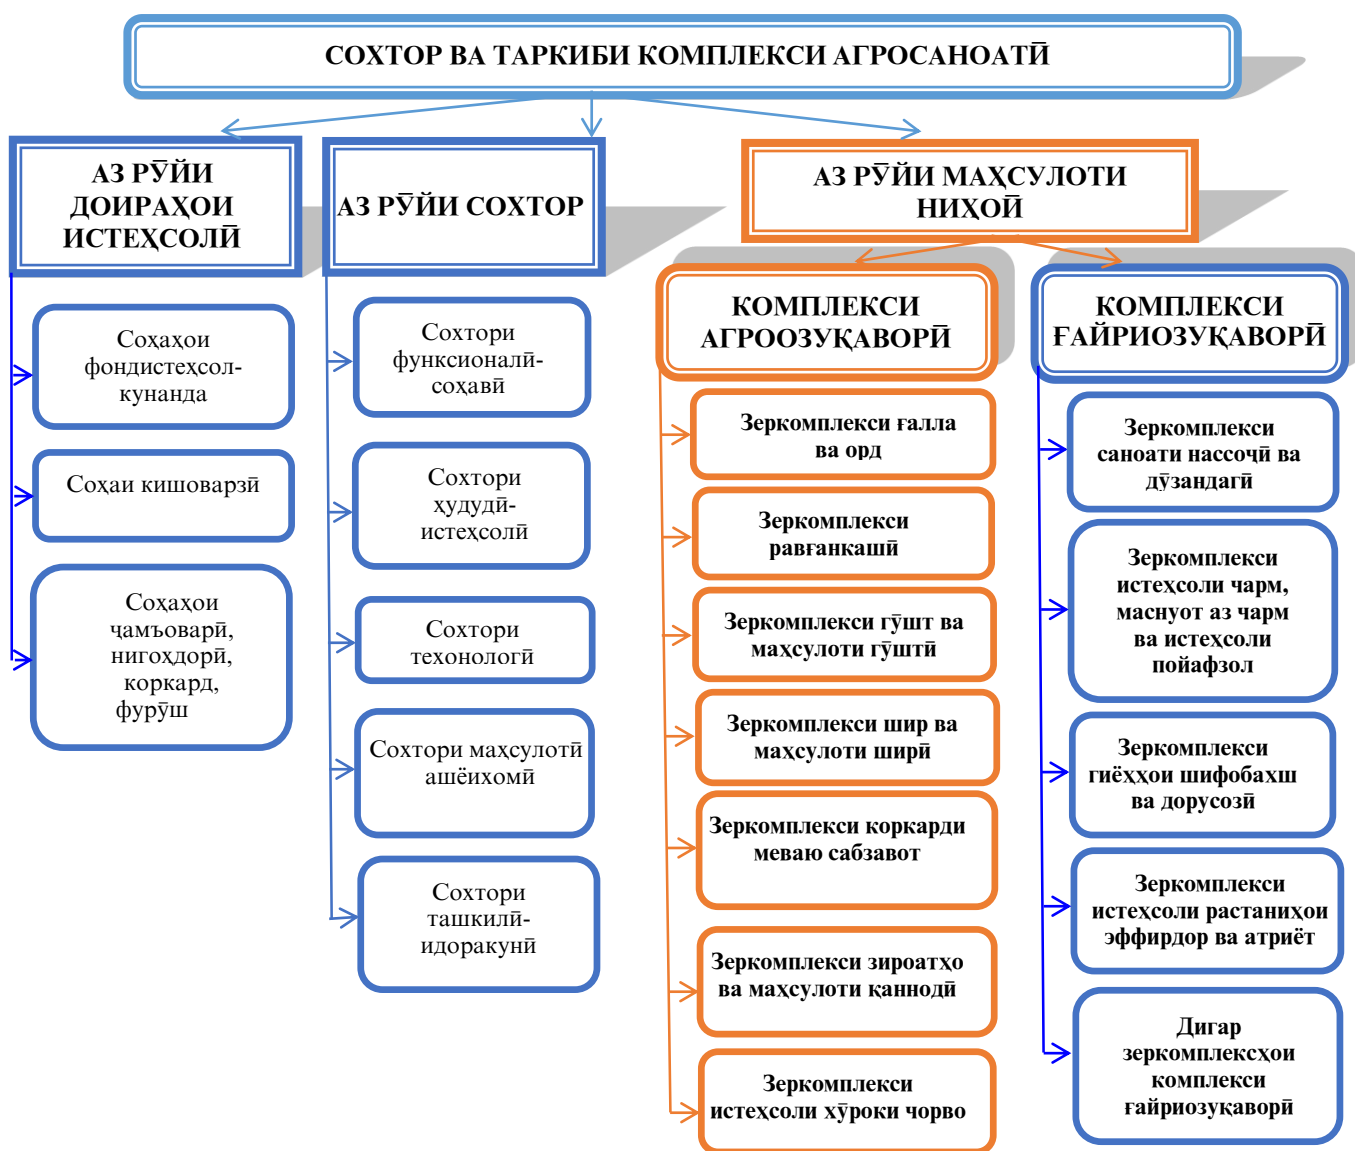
СОХТОР ВА ТАРКИБИ КОМПЛЕКСИ АГРОСАНОАТӢ

АЗ РӮЙИ ДОИРАҲОИ ИСТЕҲСОЛӢ

Соҳаҳои фондистеҳсолкунанда

Соҳаи кишоварзӣ

Соҳаҳои ҷамъоварӣ, нигоҳдорӣ, коркард, фурӯш

АЗ РӮЙИ СОХТОР

Сохтори функсионалӣ-соҳавӣ

Сохтори ҳудудӣ-истеҳсолӣ

Сохтори техонологӣ

Сохтори маҳсулотӣ ашёихомӣ

Сохтори ташкилӣ-идоракунӣ

АЗ РӮЙИ МАҲСУЛОТИ НИҲОӢ

КОМПЛЕКСИ АГРООЗУҚАВОРӢ

Зеркомплекси ғалла ва орд

Зеркомплекси равғанкашӣ

Зеркомплекси гӯшт ва маҳсулоти гӯштӣ

Зеркомплекси шир ва маҳсулоти ширӣ

Зеркомплекси коркарди меваю сабзавот

Зеркомплекси зироатҳо ва маҳсулоти қаннодӣ

Зеркомплекси истеҳсоли хӯроки чорво

КОМПЛЕКСИ ҒАЙРИОЗУҚАВОРӢ

Зеркомплекси саноати нассоҷӣ ва дӯзандагӣ

Зеркомплекси истеҳсоли чарм, маснуот аз чарм ва истеҳсоли пойафзол

Зеркомплекси гиёҳҳои шифобахш ва дорусозӣ

Зеркомплекси истеҳсоли растаниҳои эфирдор ва атриёт

Дигар зеркомплексҳои комплекси ғайриозуқаворӣ